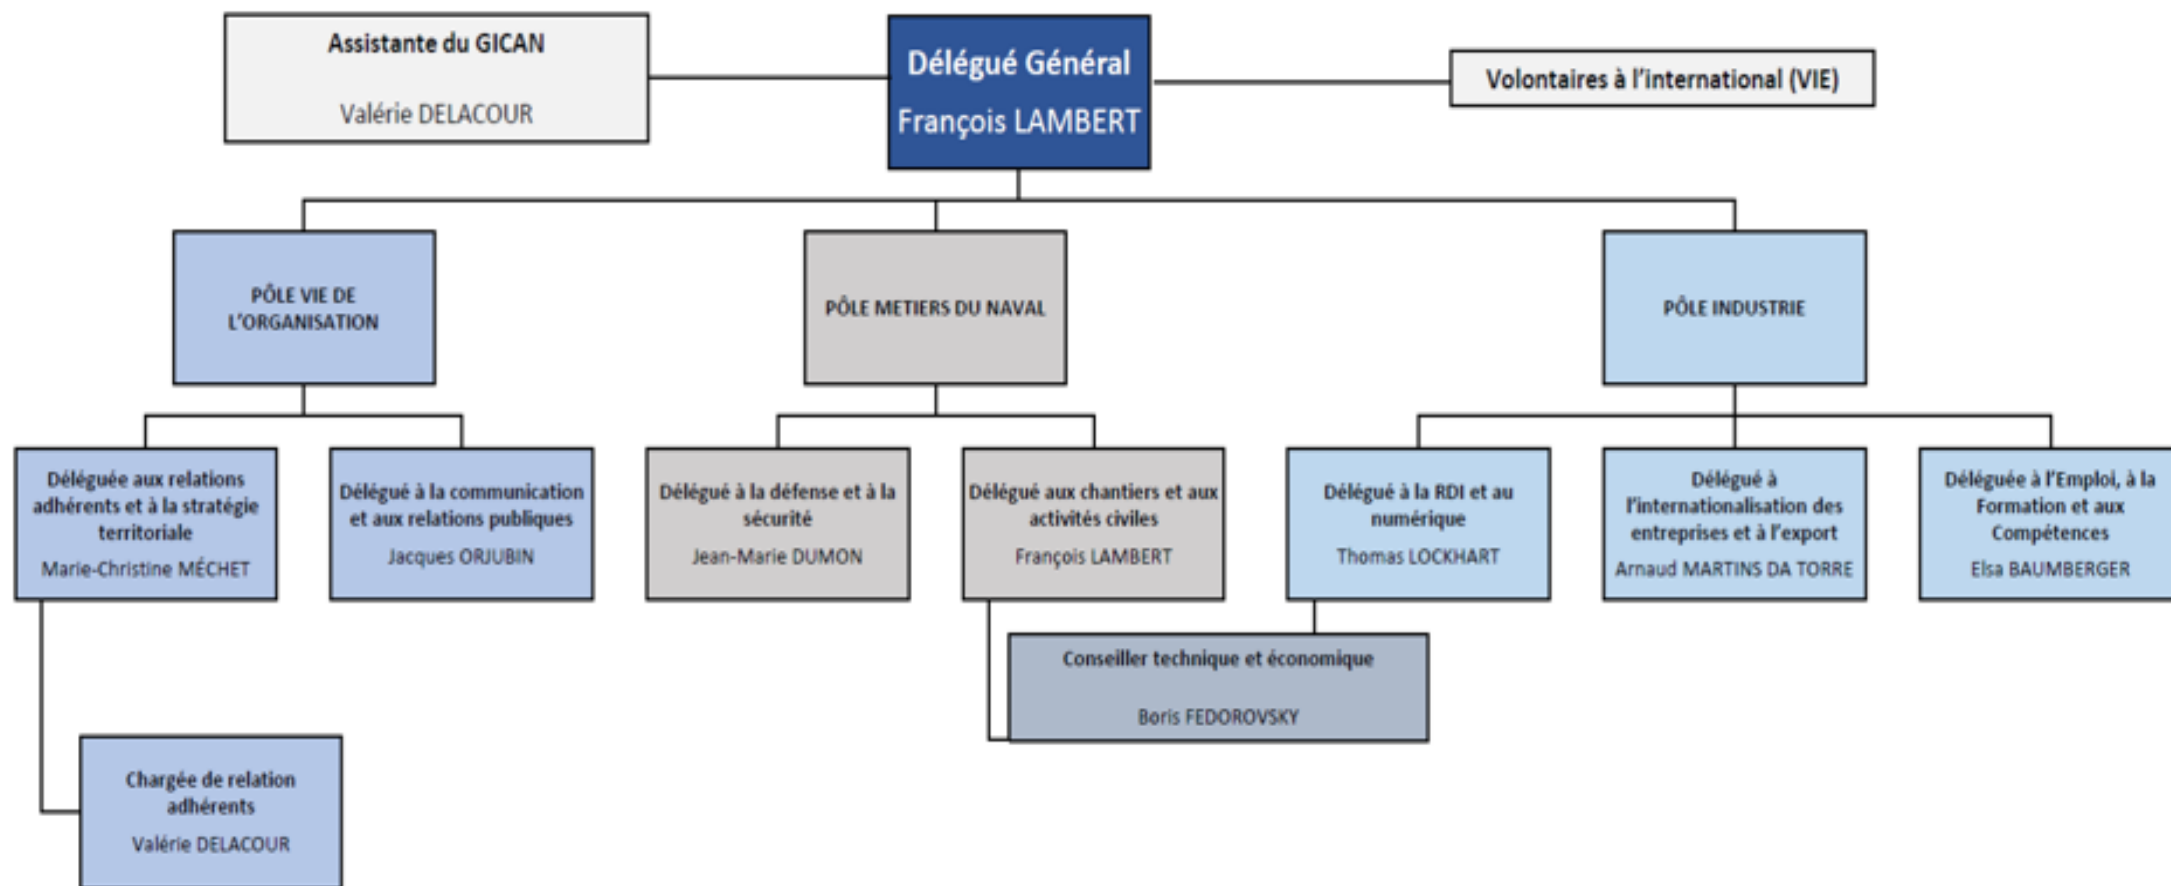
Assistante du GICAN

Valérie DELACOUR

Délégué Général

François LAMBERT

Volontaires à l'international (VIE)

PÔLE VIE DE L'ORGANISATION

PÔLE METIERS DU NAVAL

PÔLE INDUSTRIE

Déléguée aux relations adhérents et à la stratégie territoriale

Marie-Christine MÉCHET

Délégué à la communication et aux relations publiques

Jacques ORJUBIN

Délégué à la défense et à la sécurité

Jean-Marie DUMON

Délégué aux chantiers et aux activités civiles

François LAMBERT

Délégué à la RDI et au numérique

Thomas LOCKHART

Délégué à l'internationalisation des entreprises et à l'export

Arnaud MARTINS DA TORRE

Déléguée à l'Emploi, à la Formation et aux Compétences

Elsa BAUMBERGER

Conseiller technique et économique

Boris FEDOROVSKY

Chargée de relation adhérents

Valérie DELACOUR